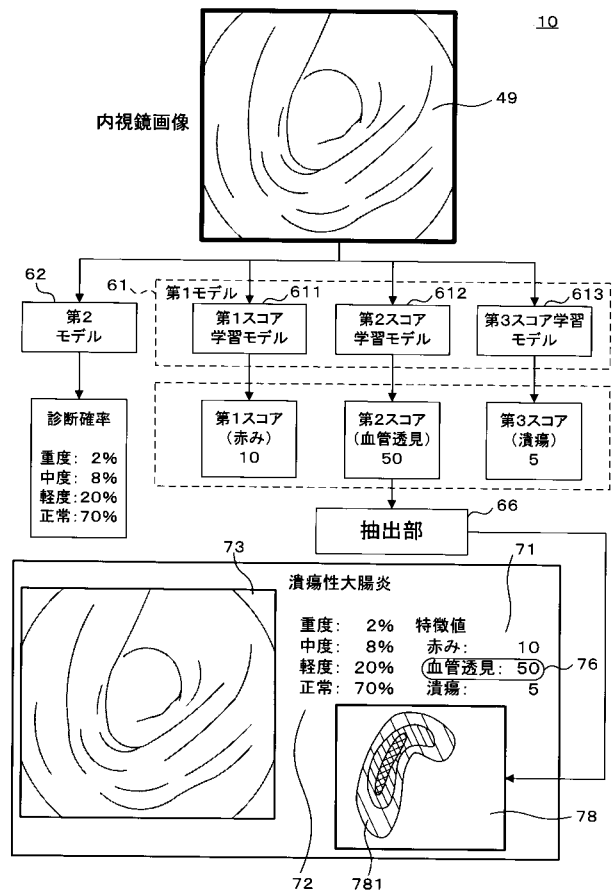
10

内視鏡画像

49

62

61

第1モデル

611

612

613

第2
モデル

第1スコア
学習モデル

第2スコア
学習モデル

第3スコア学習
モデル

診断確率

重度: 2%
中度: 8%
軽度:20%
正常:70%

第1スコア
(赤み)
10

第2スコア
(血管透見)
50

第3スコア
(潰瘍)
5

抽出部

66

73

71

潰瘍性大腸炎

重度: 2%
中度: 8%
軽度: 20%
正常: 70%

特徴値
赤み: 10
血管透見: 50
潰瘍: 5

76

78

72

781